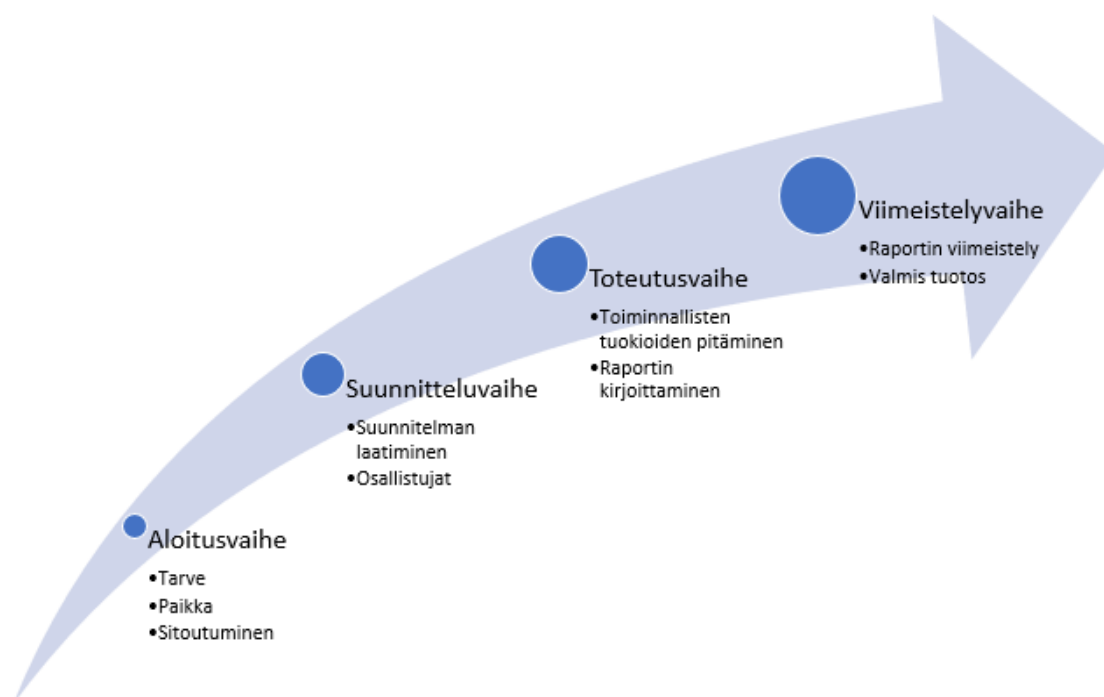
Aloitusvaihe
•Tarve
•Paikka
•Sitoutuminen

Suunnitteluvaihe
•Suunnitelman laatiminen
•Osallistujat

Toteutusvaihe
•Toiminnallisten tuokioiden pitäminen
•Raportin kirjoittaminen

Viimeistelyvaihe
•Raportin viimeistely
•Valmis tuotos